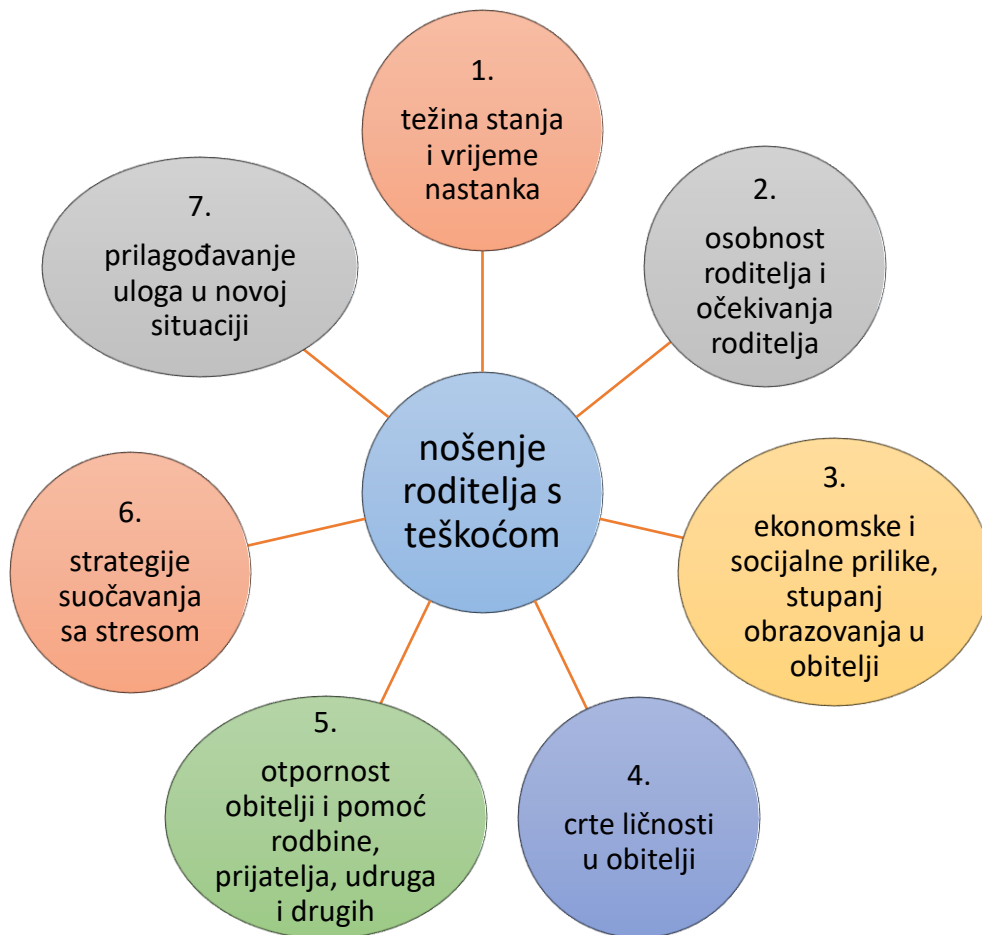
nošenje roditelja s teškoćom

1.
težina stanja i vrijeme nastanka

2.
osobnost roditelja i očekivanja roditelja

3.
ekonomske i socijalne prilike, stupanj obrazovanja u obitelji

4.
crte ličnosti u obitelji

5.
otpornost obitelji i pomoć rodbine, prijatelja, udruga i drugih

6.
strategije suočavanja sa stresom

7.
prilagođavanje uloga u novoj situaciji